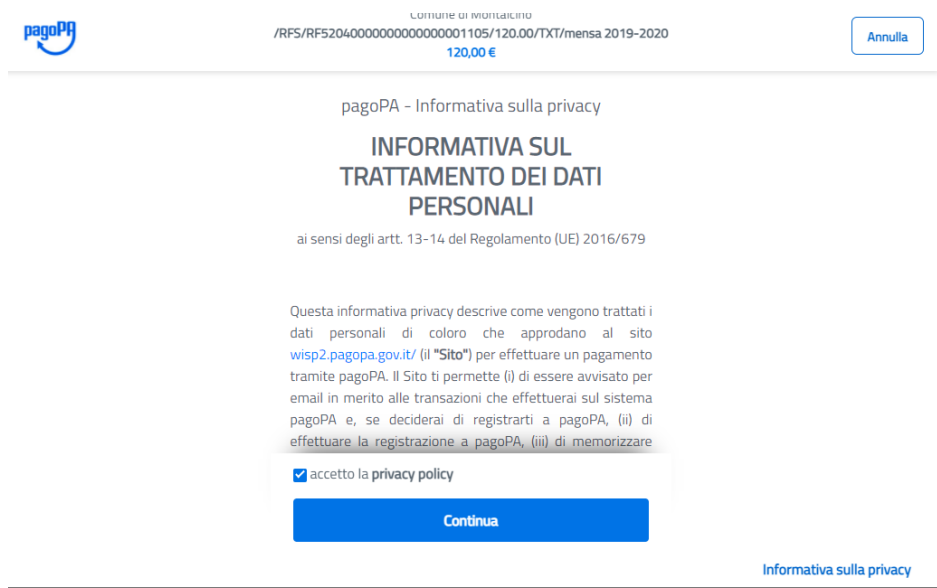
pagoPA

Comune di Montalcino
/RFS/RF52040000000000000001105/120.00/TXT/mensa 2019-2020
120,00 €

Annulla

pagoPA - Informativa sulla privacy

INFORMATIVA SUL TRATTAMENTO DEI DATI PERSONALI

ai sensi degli artt. 13-14 del Regolamento (UE) 2016/679

Questa informativa privacy descrive come vengono trattati i dati personali di coloro che approdano al sito wisp2.pagopa.gov.it/ (il "Sito") per effettuare un pagamento tramite pagoPA. Il Sito ti permette (i) di essere avvisato per email in merito alle transazioni che effettuerai sul sistema pagoPA e, se deciderai di registrarti a pagoPA, (ii) di effettuare la registrazione a pagoPA, (iii) di memorizzare

accetto la privacy policy

Continua

Informativa sulla privacy